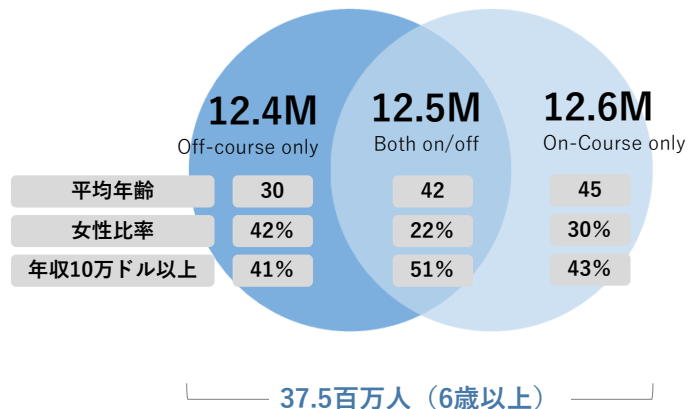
12.4M
Off-course only

12.5M
Both on/off

12.6M
On-Course only

| | Off-course only | Both on/off | On-Course only |
|---|---|---|---|
| 平均年齢 | 30 | 42 | 45 |
| 女性比率 | 42% | 22% | 30% |
| 年収10万ドル以上 | 41% | 51% | 43% |

37.5百万人（6歳以上）